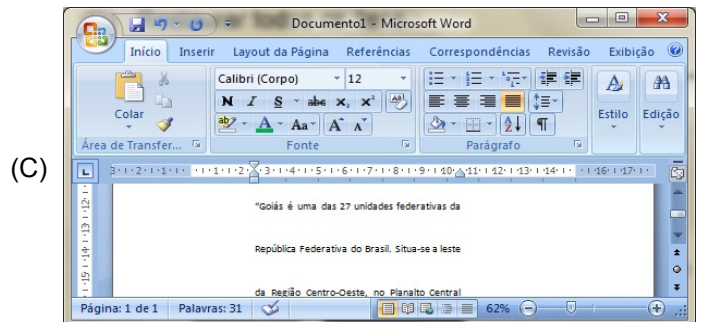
(C)

Documento1 - Microsoft Word

Início Inserir Layout da Página Referências Correspondências Revisão Exibição

Colar

Área de Transfer...

Calibri (Corpo) 12

N I S abc $x_2$ $x^2$

Aa A A

Fonte

Parágrafo

Estilo

Edição

"Goiás é uma das 27 unidades federativas da

República Federativa do Brasil. Situa-se a leste

da Região Centro-Oeste, no Planalto Central

Página: 1 de 1 Palavras: 31

62%